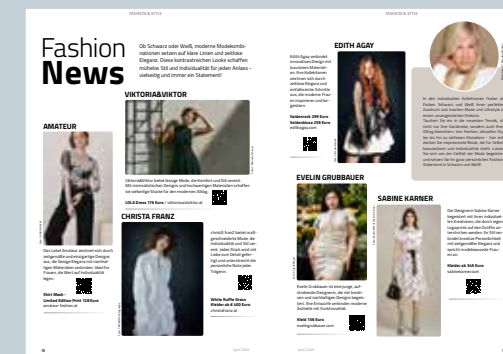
FASHION & STYLE

FASHION & STYLE

Fashion News

Ob Schwarz oder Weiß, moderne Modekombinationen setzen auf klare Linien und zeitlose Eleganz. Diese kontrastreichen Looks schaffen mühelos Stil und Individualität für jeden Anlass – vielseitig und immer ein Statement!

AMATEUR

Das Label Amateur zeichnet sich durch zeitgemäße und einzigartige Designs aus, die Design Eleganz mit nachhaltigen Materialien verbinden. Ideal für Frauen, die Wert auf Individualität legen.

Shirt Mesh – Limited Edition Print 128 Euro
amateur-fashion.at

VIKTORIA&VIKTOR

Viktoria&Viktor bietet lässige Mode, die Komfort und Stil vereint. Mit minimalistischen Designs und hochwertigen Materialien schaffen sie vielseitige Stücke für den modernen Alltag.

LOLS Dress 176 Euro / viktoriaundviktor.at

CHRISTA FRANZ

christA franZ bietet maßgeschneiderte Mode, die Individualität und Stil vereint. Jedes Stück wird mit Liebe zum Detail gefertigt und unterstreicht die persönliche Note jeder Trägerin.

White Ruffle Dress
Kleider ab € 600 Euro
christafranz.at

EDITH AGAY

Edith Agay verbindet innovatives Design und luxuriöse Materialien. Ihre Kollektionen zeichnen sich durch zeitlose Eleganz und einfallsreiche Schnitte aus, die moderne Frauen inspirieren und begeistern.

Seidenrock 299 Euro
Seidenbluse 299 Euro
edithagay.com

EVELIN GRUBBAUER

Evelin Grubbauer ist eine junge, aufstrebende Designerin, die mit kreativen und nachhaltigen Designs begeistert. Ihre Entwürfe verbinden moderne Ästhetik mit Funktionalität.

Kleid 198 Euro
evelingrubbauer.com

SABINE KARNER

Die Designerin Sabine Karner begeistert mit ihren individuellen Kreationen, die durch eigene Lagegenfe auf den Outfits unterstrichen werden. Ihr Stil verbindet kreative Persönlichkeit mit zeitgemäßer Eleganz und spricht modebewusste Frauen an.

Kleider ab 168 Euro
sabinekarner.com

In den inkludierten Kollektionen finden die Farben Schwarz und Weiß ihren perfekten Ausdruck und machen Mode und Lifestyle zu einem unvergesslichen Erlebnis. Tauchen Sie ein in die neuesten Trends, die nicht nur Ihre Garderobe, sondern auch Ihren Alltag bereichern. Von frechen, lässigen Styles bis hin zu zeitlosen Klassikern – hier entdecken Sie inspirierende Ideen, die für Selbstbewusstsein und Individualität stehen. Lassen Sie sich von der Vielfalt der Mode begeistern und setzen Sie Ihr ganz persönliches Fashion-Statement in Schwarz und Weiß!

18

April 2025

April 2025